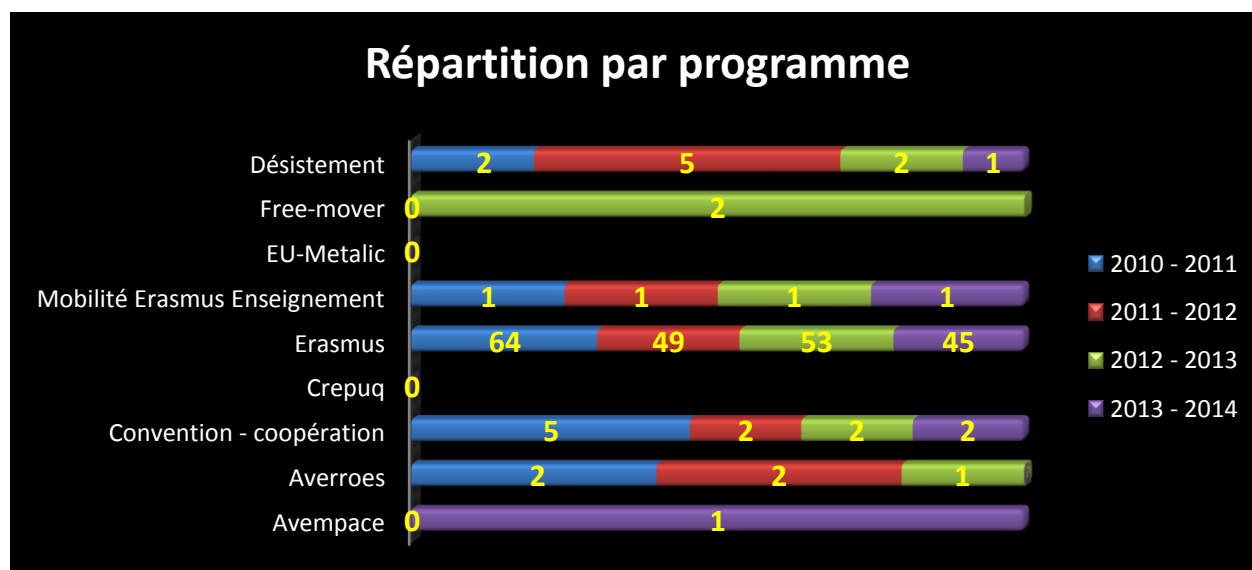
Répartition par programme

| | 2010 - 2011 | 2011 - 2012 | 2012 - 2013 | 2013 - 2014 |
|---|---|---|---|---|
| Désistement | 2 | 5 | 2 | 1 |
| Free-mover | 0 | | 2 | |
| EU-Metalic | 0 | | | |
| Mobilité Erasmus Enseignement | 1 | 1 | 1 | 1 |
| Erasmus | 64 | 49 | 53 | 45 |
| Crepuq | 0 | | | |
| Convention - coopération | 5 | 2 | 2 | 2 |
| Averroes | 2 | 2 | 1 | |
| Avempace | 0 | | | 1 |